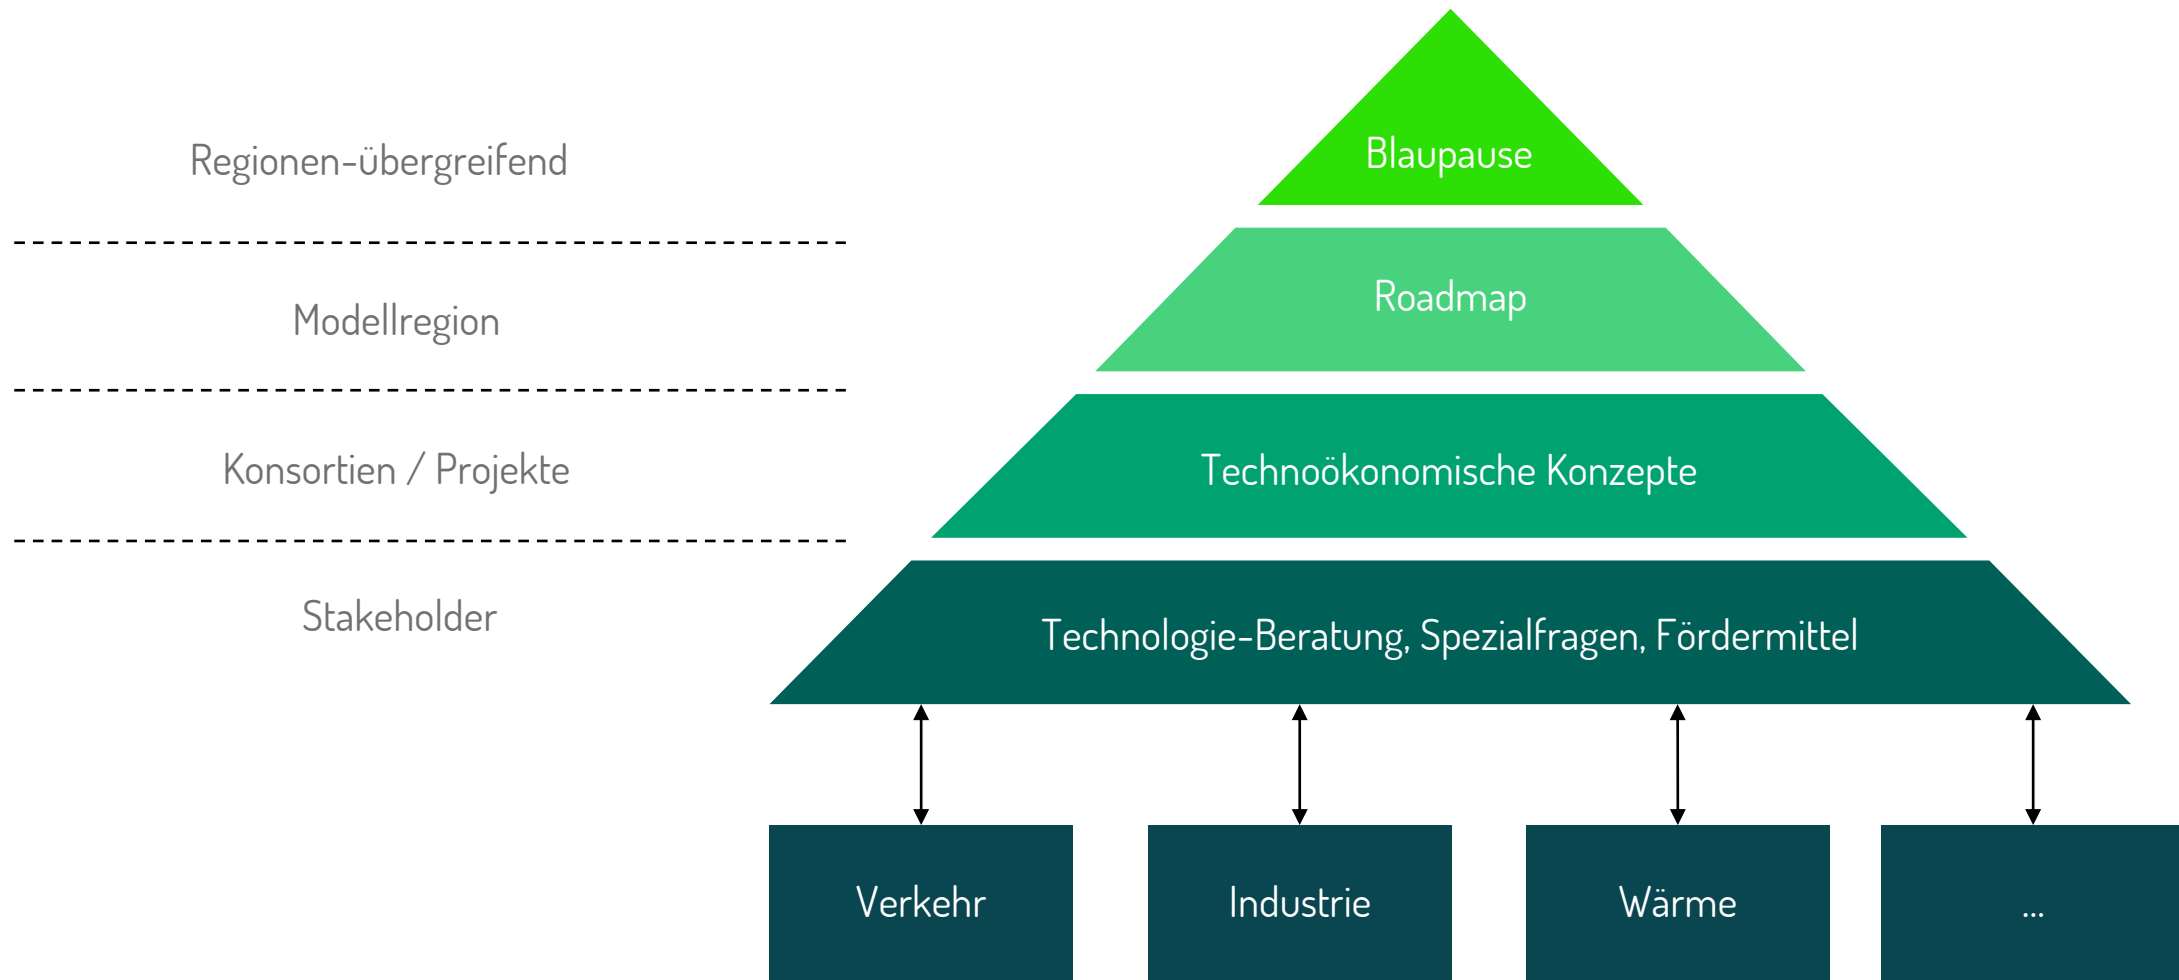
Regionen-übergreifend

Blaupause

Modellregion

Roadmap

Konsortien / Projekte

Technoökonomische Konzepte

Stakeholder

Technologie-Beratung, Spezialfragen, Fördermittel

Verkehr

Industrie

Wärme

...